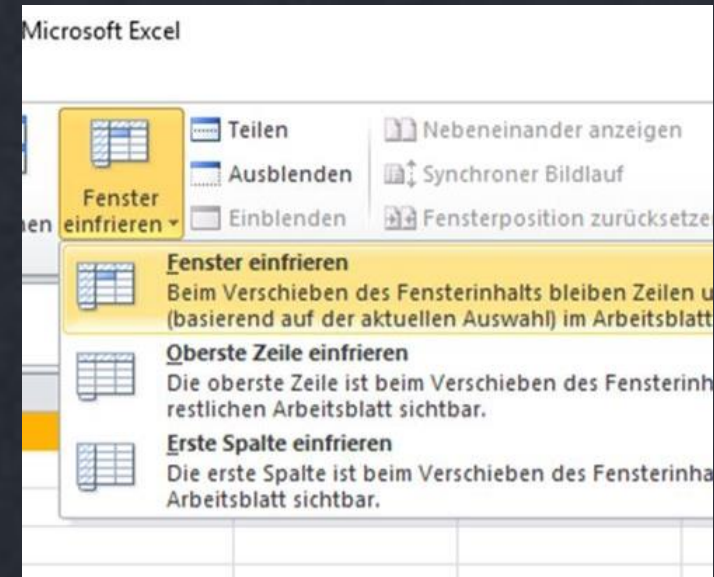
Microsoft Excel

Teilen
Nebeneinander anzeigen
Ausblenden
Synchroner Bildlauf
en
Fenster einfrieren
Einblenden
Fensterposition zurücksetze

Fenster einfrieren
Beim Verschieben des Fensterinhalts bleiben Zeilen u (basierend auf der aktuellen Auswahl) im Arbeitsblatt

Oberste Zeile einfrieren
Die oberste Zeile ist beim Verschieben des Fensterinh restlichen Arbeitsblatt sichtbar.

Erste Spalte einfrieren
Die erste Spalte ist beim Verschieben des Fensterinha Arbeitsblatt sichtbar.